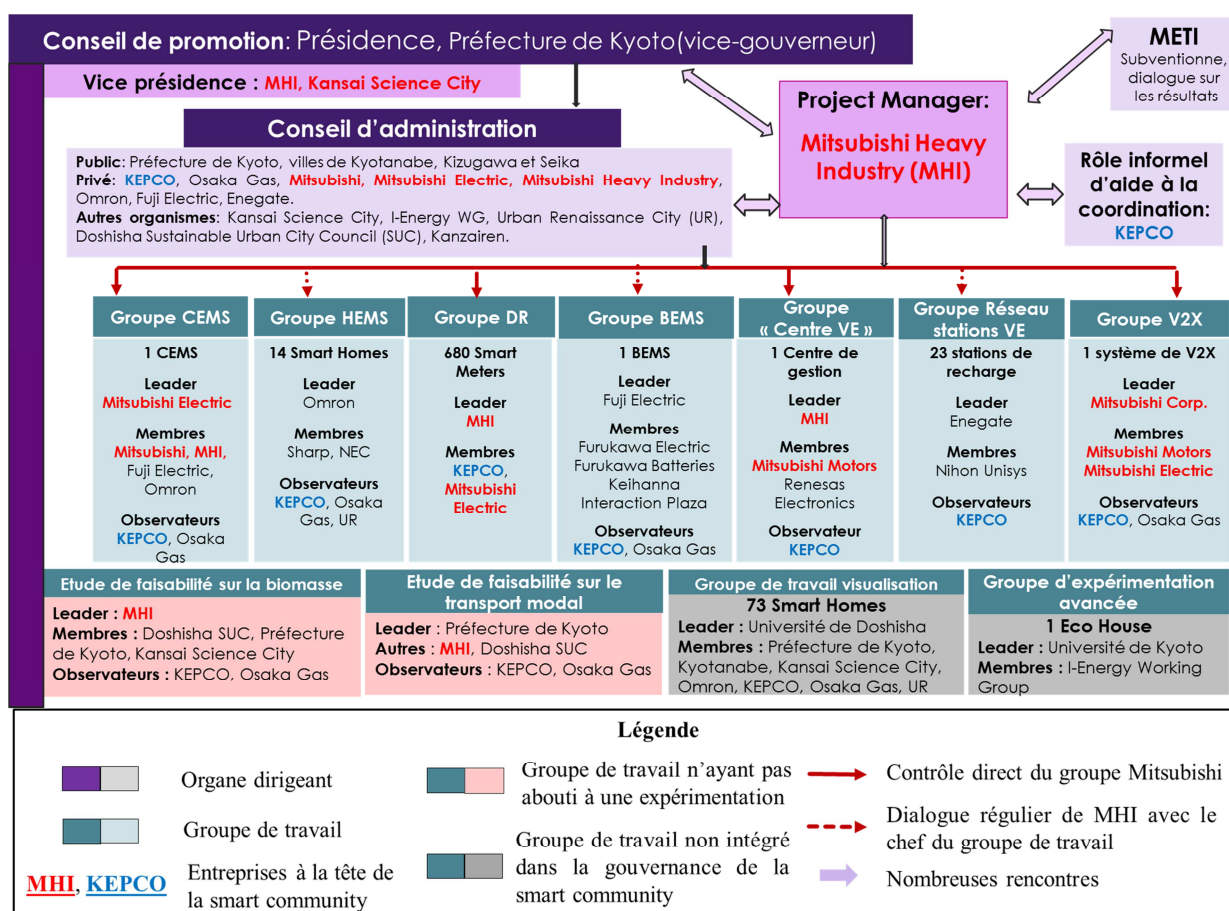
Conseil de promotion: Présidence, Préfecture de Kyoto(vice-gouverneur)

Vice présidence : MHI, Kansai Science City

METI
Subventionne, dialogue sur les résultats

Project Manager:
Mitsubishi Heavy Industry (MHI)

Conseil d'administration

Public: Préfecture de Kyoto, villes de Kyotanabe, Kizugawa et Seika
Privé: KEPCO, Osaka Gas, Mitsubishi, Mitsubishi Electric, Mitsubishi Heavy Industry, Omron, Fuji Electric, Enegate.
Autres organismes: Kansai Science City, I-Energy WG, Urban Renaissance City (UR), Doshisha Sustainable Urban City Council (SUC), Kanzairen.

Rôle informel d'aide à la coordination: KEPCO

Groupe CEMS
1 CEMS
Leader
Mitsubishi Electric
Membres
Mitsubishi, MHI, Fuji Electric, Omron
Observateurs
KEPCO, Osaka Gas

Groupe HEMS
14 Smart Homes
Leader
Omron
Membres
Sharp, NEC
Observateurs
KEPCO, Osaka Gas, UR

Groupe DR
680 Smart Meters
Leader
MHI
Membres
KEPCO, Mitsubishi Electric

Groupe BEMS
1 BEMS
Leader
Fuji Electric
Membres
Furukawa Electric
Furukawa Batteries
Keihanna Interaction Plaza
Observateurs
KEPCO, Osaka Gas

Groupe « Centre VE »
1 Centre de gestion
Leader
MHI
Membres
Mitsubishi Motors
Renesas Electronics
Observateur
KEPCO

Groupe Réseau stations VE
23 stations de recharge
Leader
Enegate
Membres
Nihon Unisys
Observateurs
KEPCO

Groupe V2X
1 système de V2X
Leader
Mitsubishi Corp.
Membres
Mitsubishi Motors
Mitsubishi Electric
Observateurs
KEPCO, Osaka Gas

Etude de faisabilité sur la biomasse
Leader : MHI
Membres : Doshisha SUC, Préfecture de Kyoto, Kansai Science City
Observateurs : KEPCO, Osaka Gas

Etude de faisabilité sur le transport modal
Leader : Préfecture de Kyoto
Autres : MHI, Doshisha SUC
Observateurs : KEPCO, Osaka Gas

Groupe de travail visualisation
73 Smart Homes
Leader : Université de Doshisha
Membres : Préfecture de Kyoto, Kyotanabe, Kansai Science City, Omron, KEPCO, Osaka Gas, UR

Groupe d'expérimentation avancée
1 Eco House
Leader : Université de Kyoto
Membres : I-Energy Working Group

Légende

Organe dirigeant
Groupe de travail
MHI, KEPCO Entreprises à la tête de la smart community
Groupe de travail n'ayant pas abouti à une expérimentation
Groupe de travail non intégré dans la gouvernance de la smart community
Contrôle direct du groupe Mitsubishi
Dialogue régulier de MHI avec le chef du groupe de travail
Nombreuses rencontres